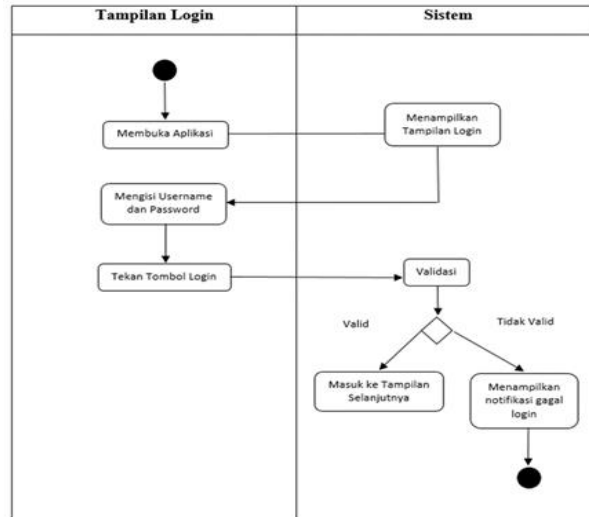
| Tampilan Login | Sistem |
|---|---|

Membuka Aplikasi

Menampilkan Tampilan Login

Mengisi Username dan Password

Tekan Tombol Login

Validasi

Valid

Tidak Valid

Masuk ke Tampilan Selanjutnya

Menampilkan notifikasi gagal login